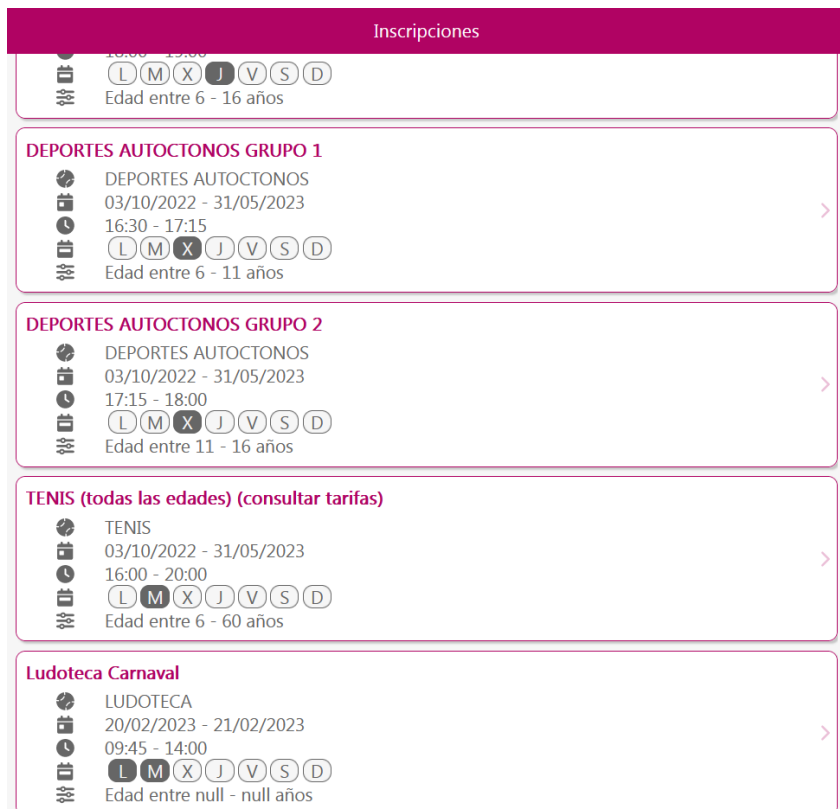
Inscripciones

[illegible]

L M X J V S D

Edad entre 6 - 16 años

DEPORTES AUTOCTONOS GRUPO 1

DEPORTES AUTOCTONOS

03/10/2022 - 31/05/2023

16:30 - 17:15

L M X J V S D

Edad entre 6 - 11 años

DEPORTES AUTOCTONOS GRUPO 2

DEPORTES AUTOCTONOS

03/10/2022 - 31/05/2023

17:15 - 18:00

L M X J V S D

Edad entre 11 - 16 años

TENIS (todas las edades) (consultar tarifas)

TENIS

03/10/2022 - 31/05/2023

16:00 - 20:00

L M X J V S D

Edad entre 6 - 60 años

Ludoteca Carnaval

LUDOTECA

20/02/2023 - 21/02/2023

09:45 - 14:00

L M X J V S D

Edad entre null - null años